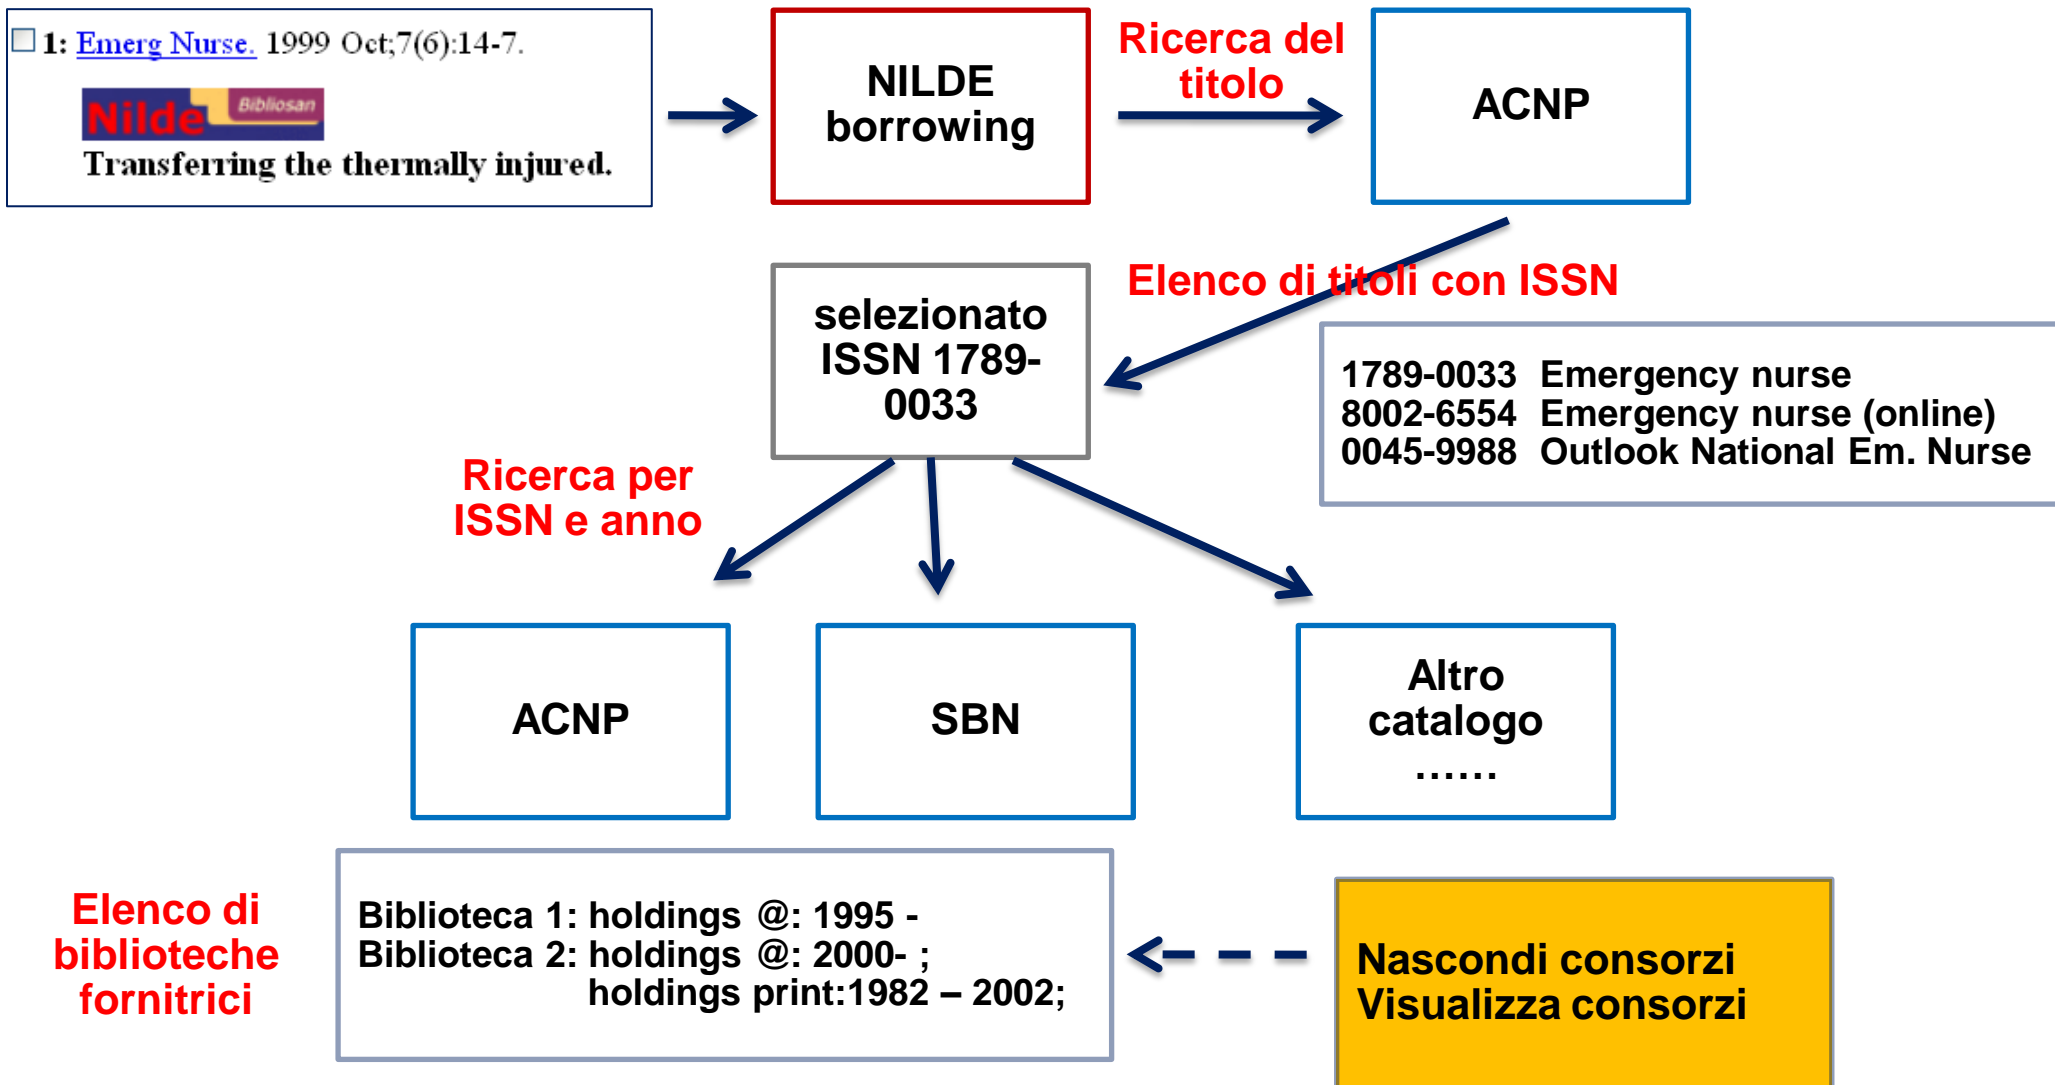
1: Emerg Nurse. 1999 Oct;7(6):14-7.

Nilde Bibliosan

Transferring the thermally injured.

NILDE borrowing

Ricerca del titolo

ACNP

Elenco di titoli con ISSN

selezionato ISSN 1789-0033

1789-0033 Emergency nurse
8002-6554 Emergency nurse (online)
0045-9988 Outlook National Em. Nurse

Ricerca per ISSN e anno

ACNP

SBN

Altro catalogo ……

Elenco di biblioteche fornitrici

Biblioteca 1: holdings @: 1995 -
Biblioteca 2: holdings @: 2000- ;
holdings print:1982 – 2002;

Nascondi consorzi
Visualizza consorzi